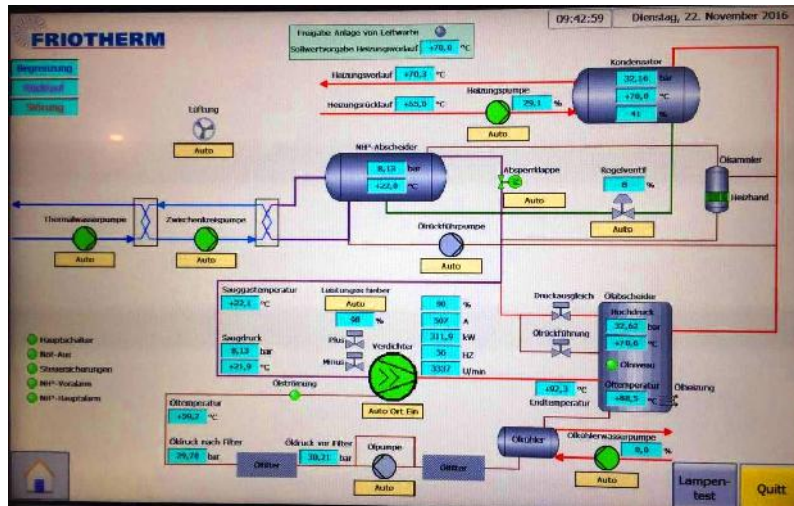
FRIOTHERM

Begrenzung
Rücklauf
Störung

Freigabe Anlage von Leitwarte
Sollwertvorgabe Heizungsvorlauf +70,0 °C

09:42:59
Dienstag, 22. November 2016

Kondensator
32,16 bar
+70,0 °C
41 %

Heizungsvorlauf +70,3 °C
Heizungsrücklauf +65,0 °C
Heizungspumpe
29,1 %
Auto

Lüftung
Auto

NH³-Abscheider
8,13 bar
+22,0 °C

Absperrklappe
Auto

Regelventil
0 %
Auto

Ölsammler
Heizband

Thermalwasserpumpe
Auto
Zwischenkreispumpe
Auto

Ölrückführpumpe
Auto

Sauggastemperatur
+22,1 °C
Leistungsschieber
Auto
98 %
Saugdruck
8,13 bar
+21,9 °C
Plus
Minus
Verdichter
90 %
507 A
311,9 kW
50 HZ
3337 U/min
Auto Ort Ein

Druckausgleich
Ölrückführung
Ölabscheider
Hochdruck
32,62 bar
+70,6 °C
Ölniveau
Öltemperatur
+88,5 °C
Ölheizung
+92,3 °C
Endtemperatur

Hauptschalter
Not-Aus
Steuersicherungen
NH³-Voralarm
NH³-Hauptalarm

Ölströmung
Öltemperatur
+59,2 °C
Öldruck nach Filter
29,78 bar
Ölfilter
Öldruck vor Filter
30,21 bar
Ölpumpe
Auto
Ölfilter

Ölkühler
Ölkühlerwasserpumpe
0,0 %
Auto

Lampentest
Quitt